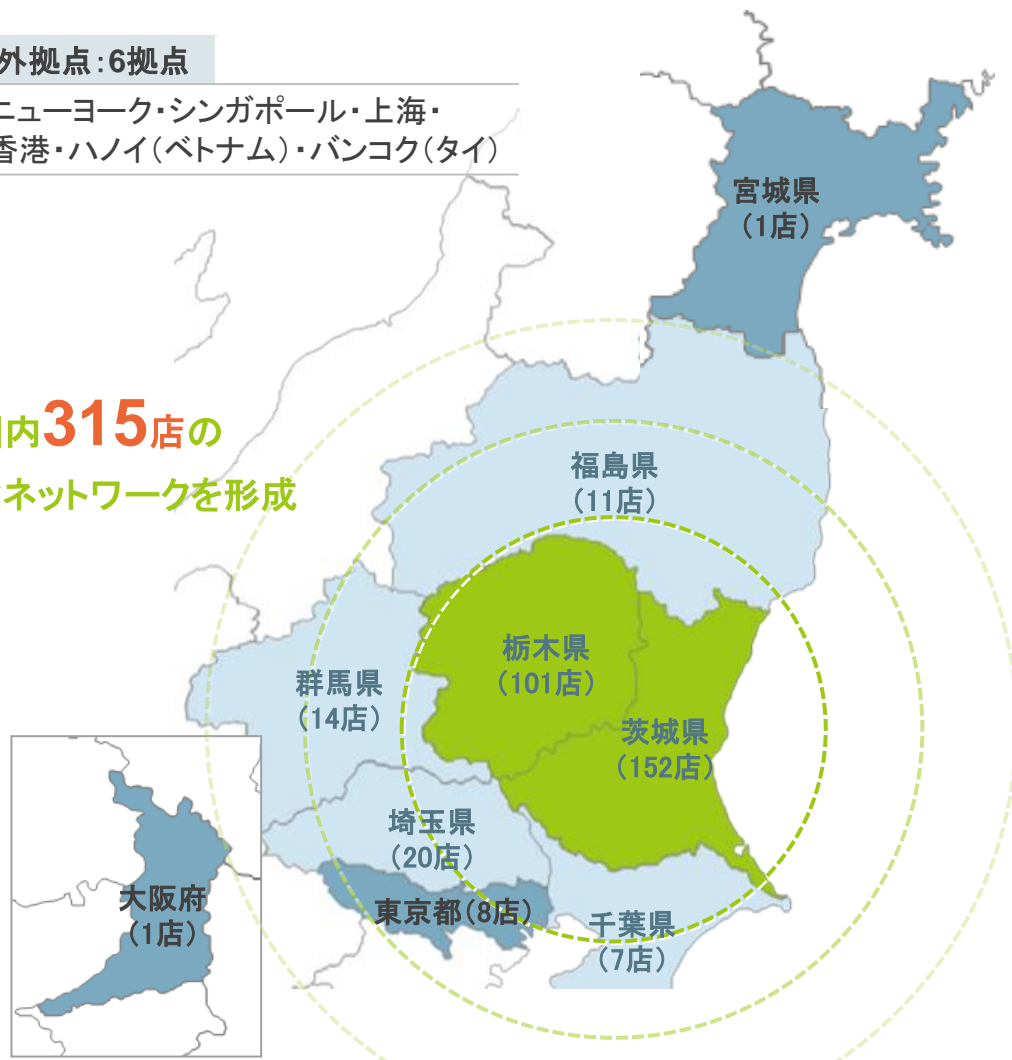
外拠点:6拠点

ニューヨーク・シンガポール・上海・香港・ハノイ(ベトナム)・バンコク(タイ)

内315店の

ネットワークを形成

宮城県
(1店)

福島県
(11店)

栃木県
(101店)

群馬県
(14店)

茨城県
(152店)

埼玉県
(20店)

東京都(8店)

千葉県
(7店)

大阪府
(1店)